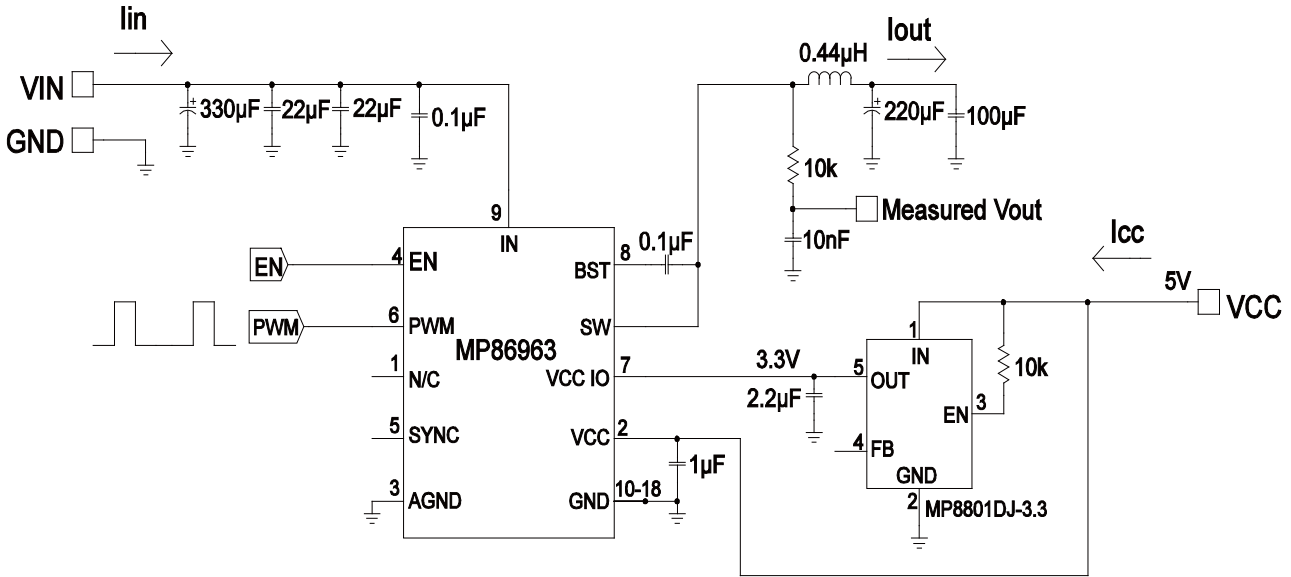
Iin

VIN

GND

330μF

22μF

22μF

0.1μF

0.44μH

Iout

220μF

100μF

10k

Measured Vout

10nF

Icc

5V

VCC

9

IN

EN

4

EN

BST

8

0.1μF

PWM

6

PWM

SW

MP86963

1

N/C

VCC IO

7

3.3V

5

OUT

2.2μF

1

IN

10k

EN

3

5

SYNC

VCC

2

1μF

4

FB

GND

3

AGND

GND

10-18

2

MP8801DJ-3.3